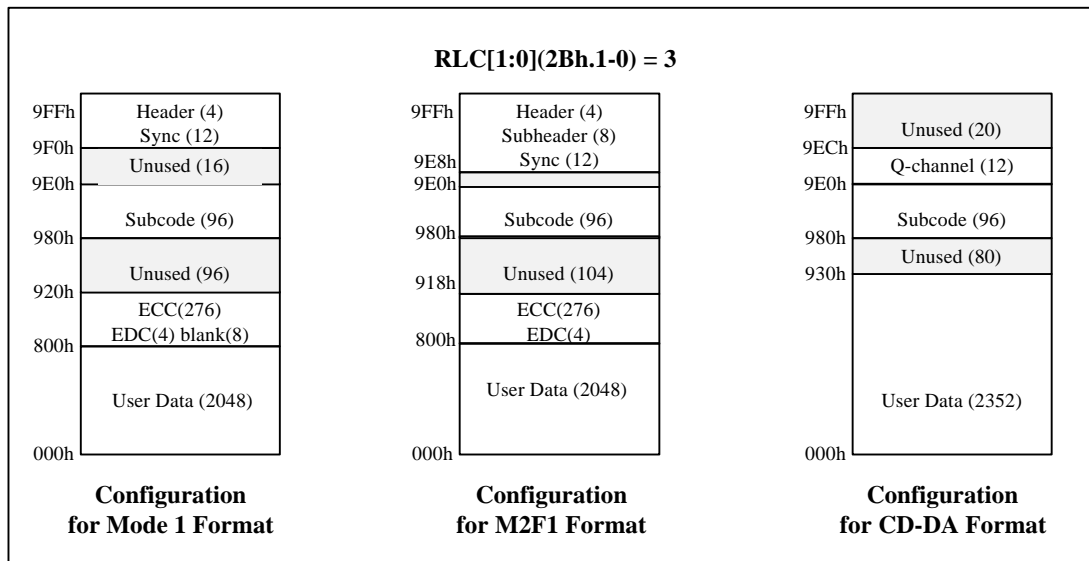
RLC[1:0](2Bh.1-0) = 3

9FFh
Header (4)
Sync (12)
9F0h
Unused (16)
9E0h
Subcode (96)
980h
Unused (96)
920h
ECC(276)
EDC(4) blank(8)
800h
User Data (2048)
000h

Configuration for Mode 1 Format

9FFh
Header (4)
Subheader (8)
9E8h
Sync (12)
9E0h
Subcode (96)
980h
Unused (104)
918h
ECC(276)
EDC(4)
800h
User Data (2048)
000h

Configuration for M2F1 Format

9FFh
Unused (20)
9ECh
Q-channel (12)
9E0h
Subcode (96)
980h
Unused (80)
930h
User Data (2352)
000h

Configuration for CD-DA Format